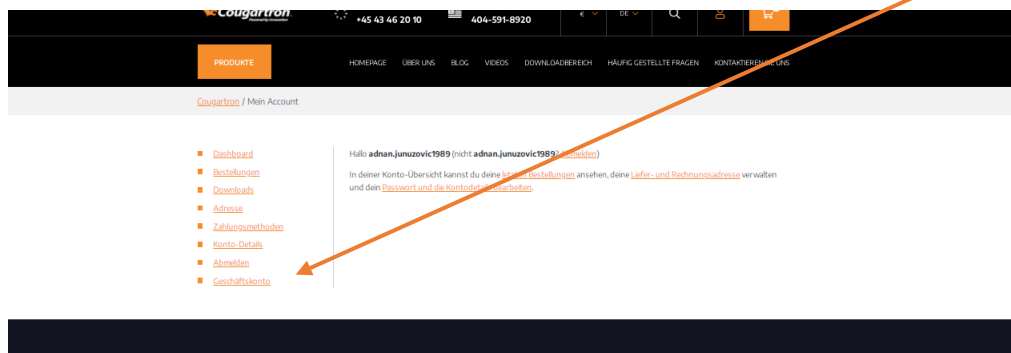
Cougartron

+45 43 46 20 10

404-591-8920

€

DE

PRODUKTE

HOMEPAGE ÜBER UNS BLOG VIDEOS DOWNLOADBEREICH HÄUFIG GESTELLTE FRAGEN KONTAKTIEREN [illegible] UNS

Cougartron / Mein Account

Dashboard
Bestellungen
Downloads
Adresse
Zahlungsmethoden
Konto-Details
Abmelden
Geschäftskonto

Hallo adnan.junuzovic1989 (nicht adnan.junuzovic1989? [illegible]bmelden)

In deiner Konto-Übersicht kannst du deine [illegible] Bestellungen ansehen, deine Liefer- und Rechnungsadresse verwalten und dein Passwort und die Kontodet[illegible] bearbeiten.